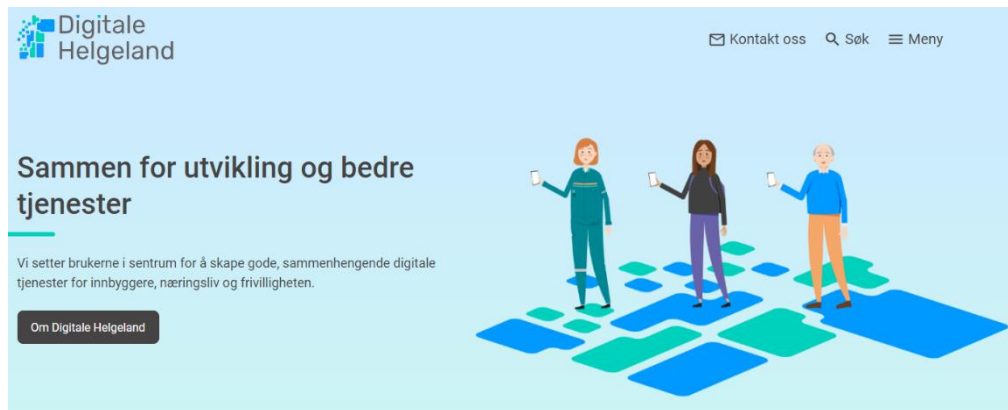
Digitale Helgeland

Kontakt oss Søk Meny

Sammen for utvikling og bedre tjenester

Vi setter brukerne i sentrum for å skape gode, sammenhengende digitale tjenester for innbyggere, næringsliv og frivilligheten.

Om Digitale Helgeland